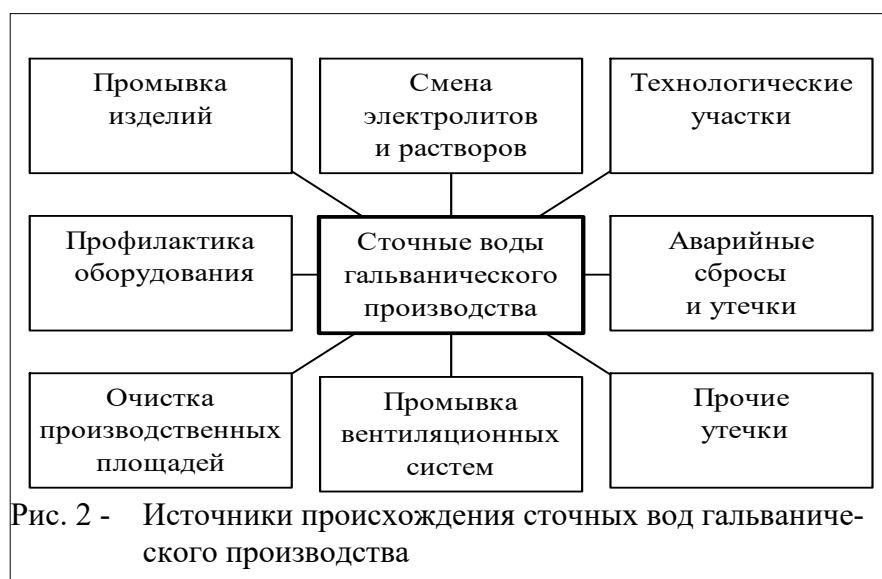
Промывка изделий

Смена электролитов и растворов

Технологические участки

Профилактика оборудования

Сточные воды гальванического производства

Аварийные сбросы и утечки

Очистка производственных площадей

Промывка вентиляционных систем

Прочие утечки

Рис. 2 - Источники происхождения сточных вод гальванического производства